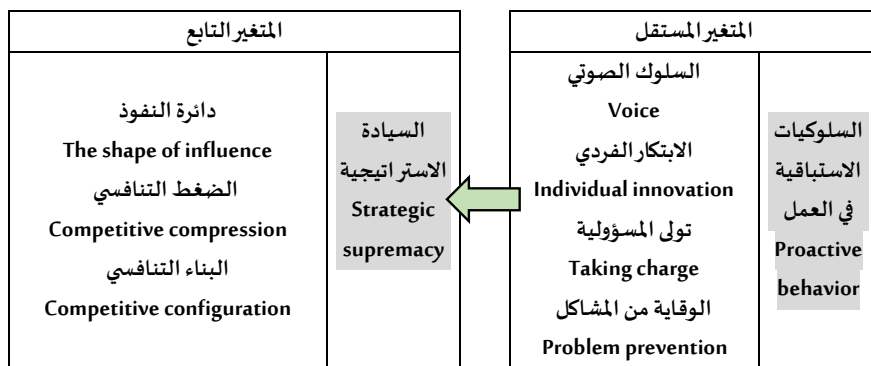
| المتغير التابع | |
|---|---|
| دائرة النفوذ The shape of influence الضغط التنافسي Competitive compression البناء التنافسي Competitive configuration | السيادة الاستراتيجية Strategic supremacy |

| المتغير المستقل | |
|---|---|
| السلوك الصوتي Voice الابتكار الفردي Individual innovation تولى المسؤولية Taking charge الوقاية من المشاكل Problem prevention | السلوكيات الاستباقية في العمل Proactive behavior |